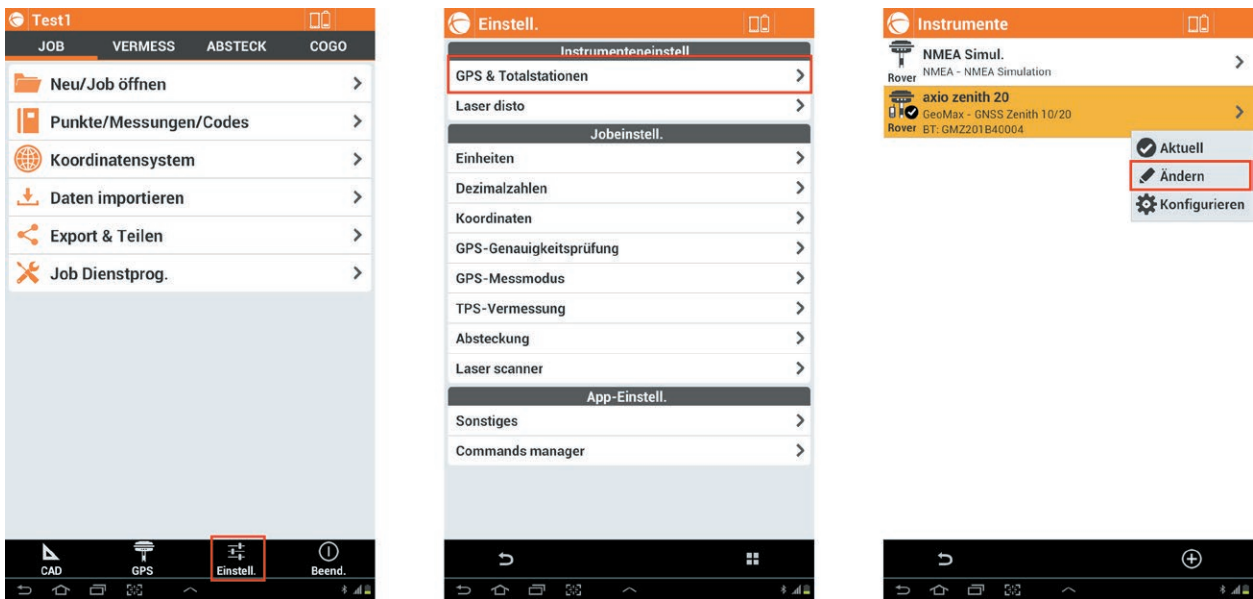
Test1

JOB VERMESS ABSTECK COGO

Neu/Job öffnen

Punkte/Messungen/Codes

Koordinatensystem

Daten importieren

Export & Teilen

Job Dienstprog.

CAD GPS Einstell. Beend.

Einstell.

Instrumenteneinstell.

GPS & Totalstationen

Laser disto

Jobeinstell.

Einheiten

Dezimalzahlen

Koordinaten

GPS-Genauigkeitsprüfung

GPS-Messmodus

TPS-Vermessung

Absteckung

Laser scanner

App-Einstell.

Sonstiges

Commands manager

Instrumente

NMEA Simul.
Rover NMEA - NMEA Simulation

axio zenith 20
GeoMax - GNSS Zenith 10/20
Rover BT: GMZ201B40004

Aktuell

Ändern

Konfigurieren